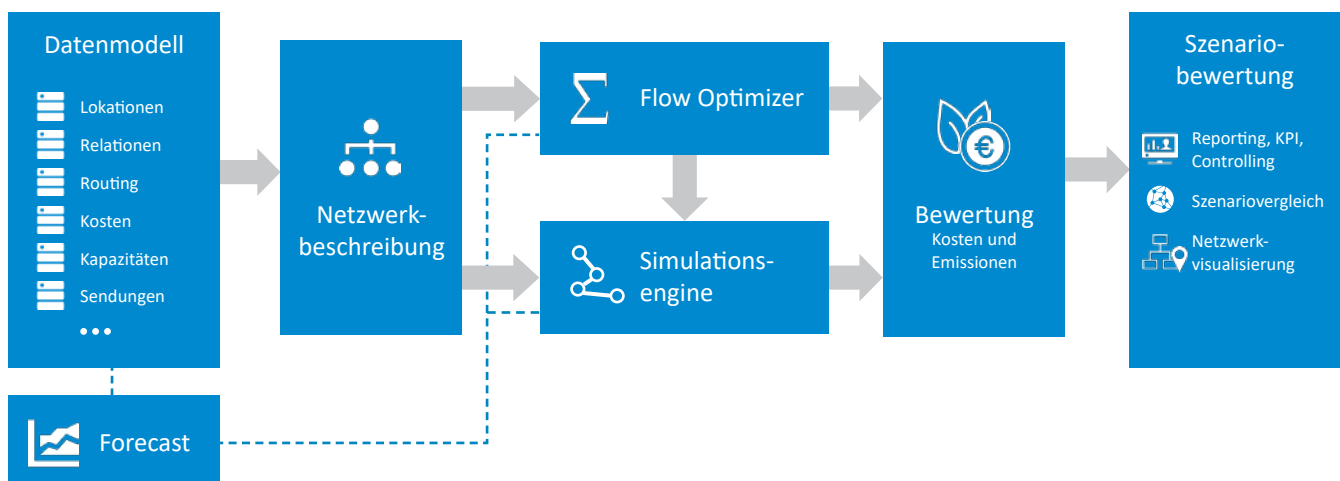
Datenmodell

Lokationen

Relationen

Routing

Kosten

Kapazitäten

Sendungen

•••

Forecast

Netzwerkbeschreibung

$\Sigma$ Flow Optimizer

Simulationsengine

Bewertung
Kosten und Emissionen

Szenariobewertung

Reporting, KPI, Controlling

Szenariovergleich

Netzwerkvisualisierung